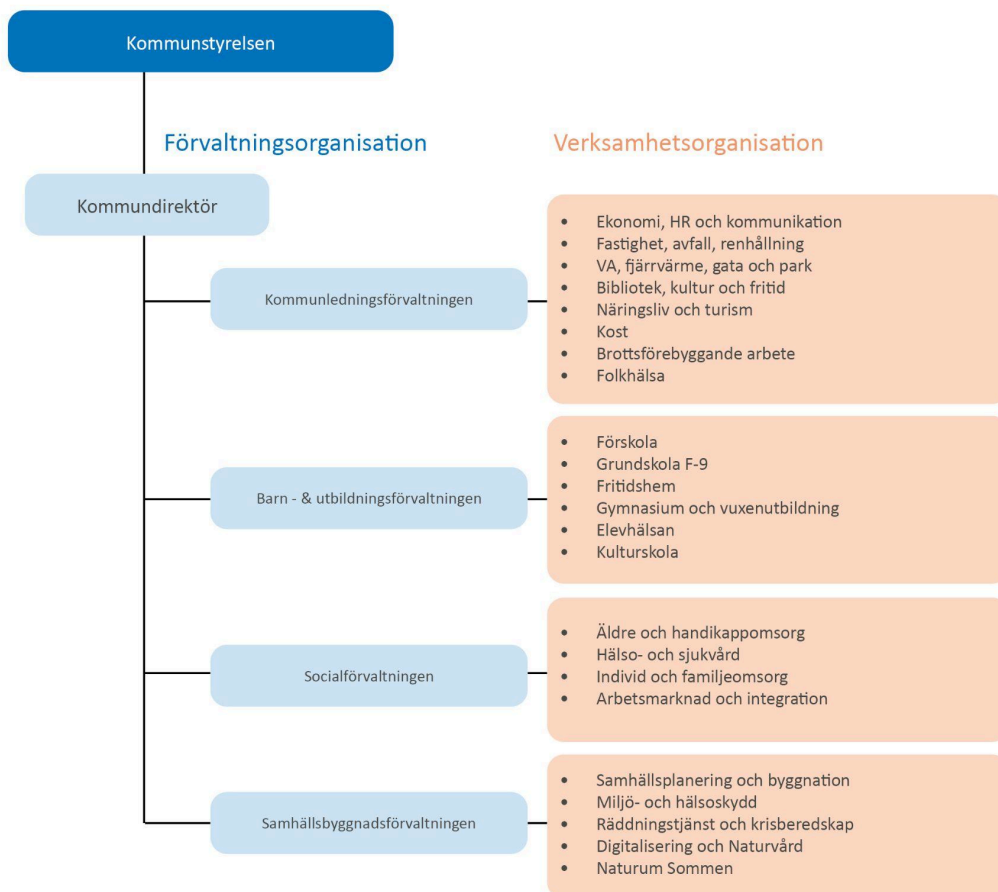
Kommunstyrelsen

Förvaltningsorganisation

Verksamhetsorganisation

Kommundirektör

Kommunledningsförvaltningen

- Ekonomi, HR och kommunikation
- Fastighet, avfall, renhållning
- VA, fjärrvärme, gata och park
- Bibliotek, kultur och fritid
- Näringsliv och turism
- Kost
- Brottsförebyggande arbete
- Folkhälsa

Barn - & utbildningsförvaltningen

- Förskola
- Grundskola F-9
- Fritidshem
- Gymnasium och vuxenutbildning
- Elevhälsan
- Kulturskola

Socialförvaltningen

- Äldre och handikappomsorg
- Hälso- och sjukvård
- Individ och familjeomsorg
- Arbetsmarknad och integration

Samhällsbyggnadsförvaltningen

- Samhällsplanering och byggnation
- Miljö- och hälsoskydd
- Räddningstjänst och krisberedskap
- Digitalisering och Naturvård
- Naturum Sommen